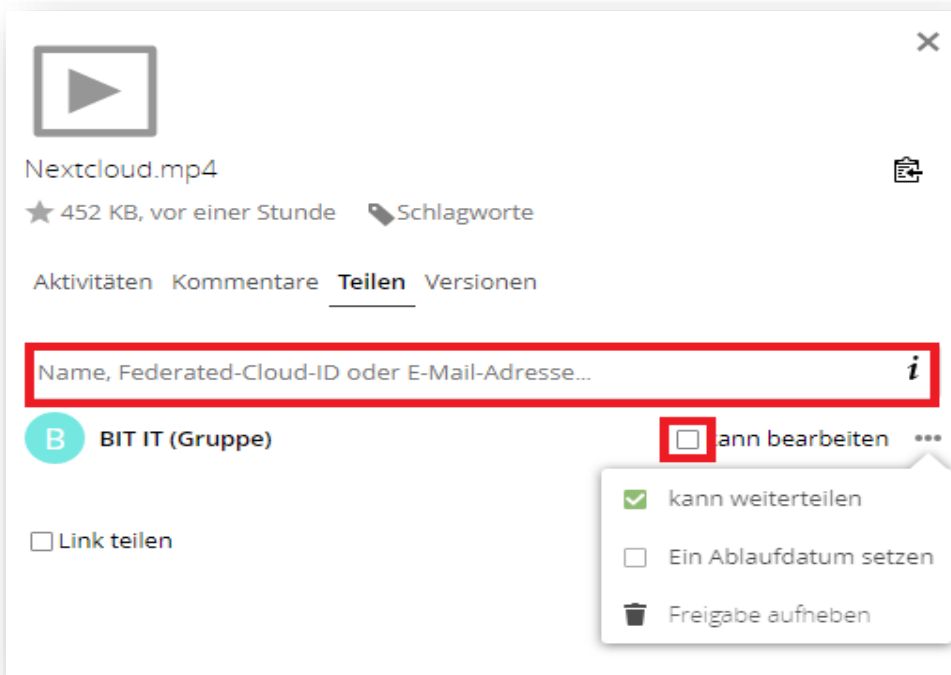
Nextcloud.mp4

452 KB, vor einer Stunde Schlagworte

Aktivitäten Kommentare Teilen Versionen

Name, Federated-Cloud-ID oder E-Mail-Adresse...

i

B BIT IT (Gruppe)

ann bearbeiten

kann weiterteilen

Ein Ablaufdatum setzen

Freigabe aufheben

Link teilen